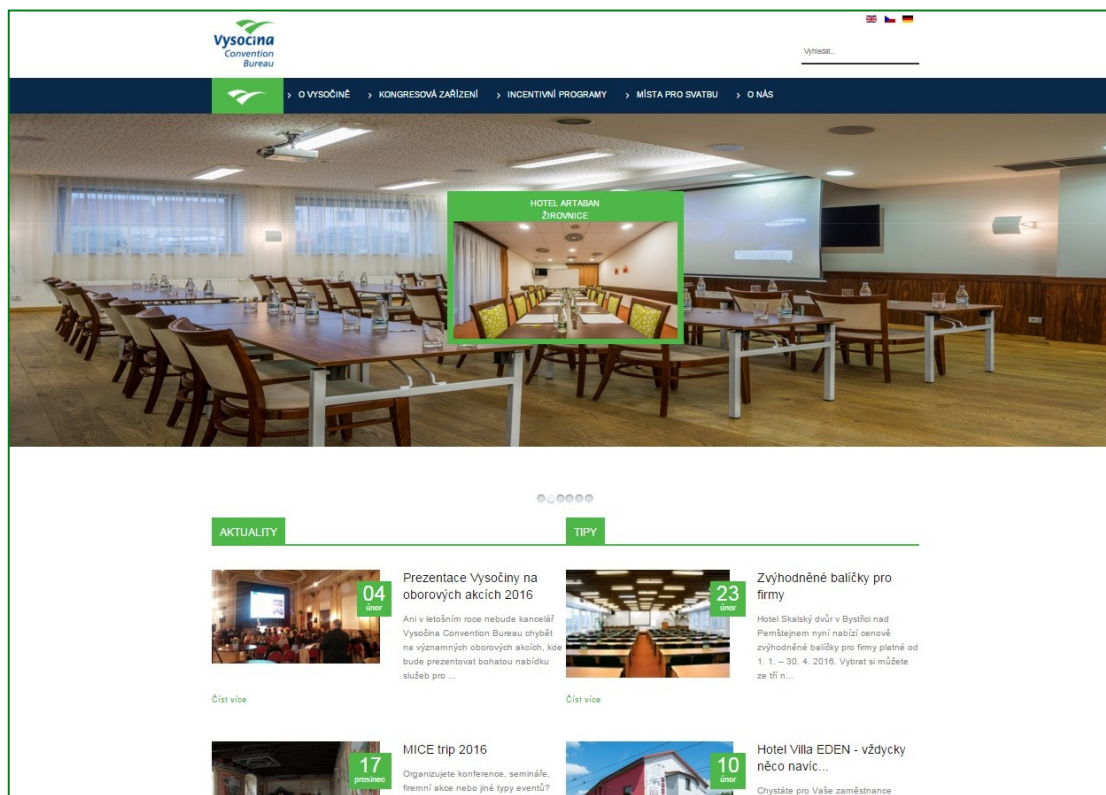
Vysočina
Convention
Bureau

Vyhledat...

› O VYSOČINĚ › KONGRESOVÁ ZAŘÍZENÍ › INCENTIVNÍ PROGRAMY › MÍSTA PRO SVATBU › O NÁS

HOTEL ARTABAN
ŽIROVNICE

AKTUALITY

04
únor

Prezentace Vysočiny na oborových akcích 2016

Ani v letošním roce nebude kancelář Vysočina Convention Bureau chybět na významných oborových akcích, kde bude prezentovat bohatou nabídku služeb pro ...

Číst více

17
prosinec

MICE trip 2016

Organizujete konference, semináře, firemní akce nebo jiné typy eventů?

TIPY

23
únor

Zvýhodněné balíčky pro firmy

Hotel Skalský dvůr v Bystřici nad Pernštejnem nyní nabízí cenově zvýhodněné balíčky pro firmy platné od 1. 1. – 30. 4. 2016. Vybrat si můžete ze tří n...

Číst více

10
únor

Hotel Villa EDEN - vždycky něco navíc...

Chystáte pro Vaše zaměstnance